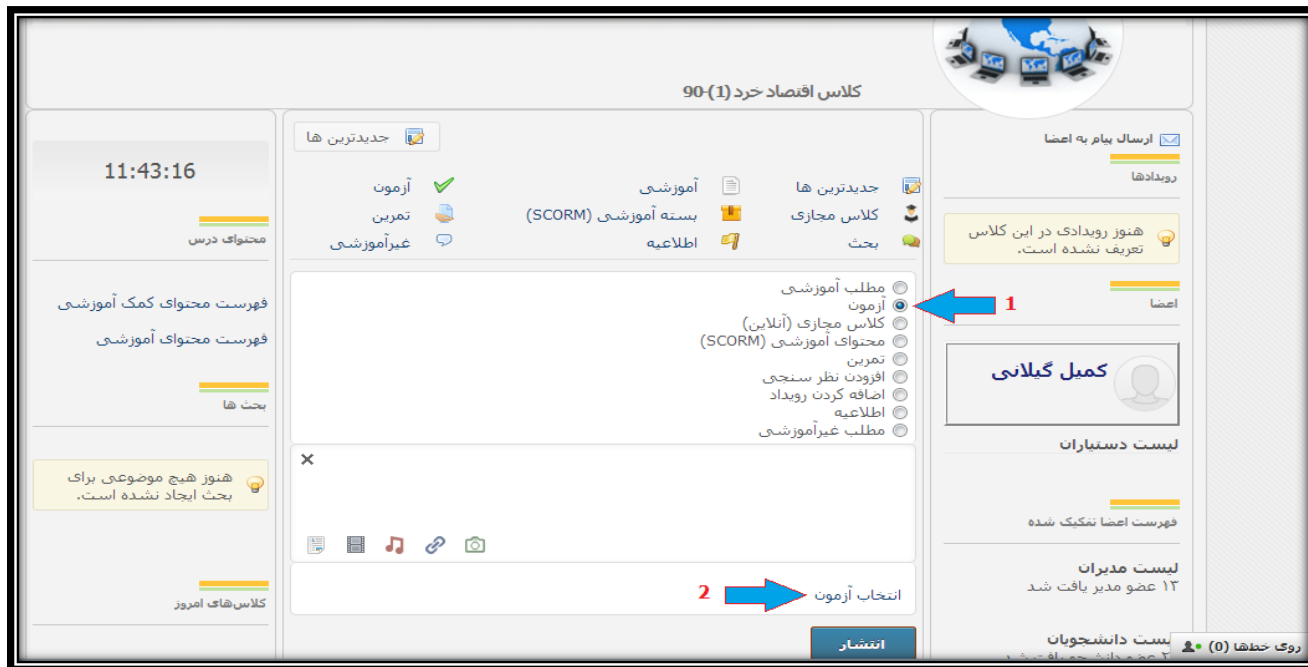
کلاس اقتصاد خرد (1)-90

ارسال پیام به اعضا
رویدادها
هنوز رویدادی در این کلاس تعریف نشده است.
اعضا
کمیل گیلانی
لیست دستیاران
فهرست اعضا تفکیک شده
لیست مدیران
۱۲ عضو مدیر یافت شد
لیست دانشجویان

جدیدترین ها
جدیدترین ها
کلاس مجازی
بحث
آموزشی
بسته آموزشی (SCORM)
اطلاعیه
آزمون
تمرین
غیرآموزشی

مطلب آموزشی
آزمون
کلاس مجازی (آنلاین)
محتوای آموزشی (SCORM)
تمرین
افزودن نظر سنجی
اضافه کردن رویداد
اطلاعیه
مطلب غیرآموزشی

1
×
انتخاب آزمون
2
انتشار

11:43:16
محتوای درس
فهرست محتوای کمک آموزشی
فهرست محتوای آموزشی
بحث ها
هنوز هیچ موضوعی برای بحث ایجاد نشده است.
کلاس‌های امروز

روی خطها (0)